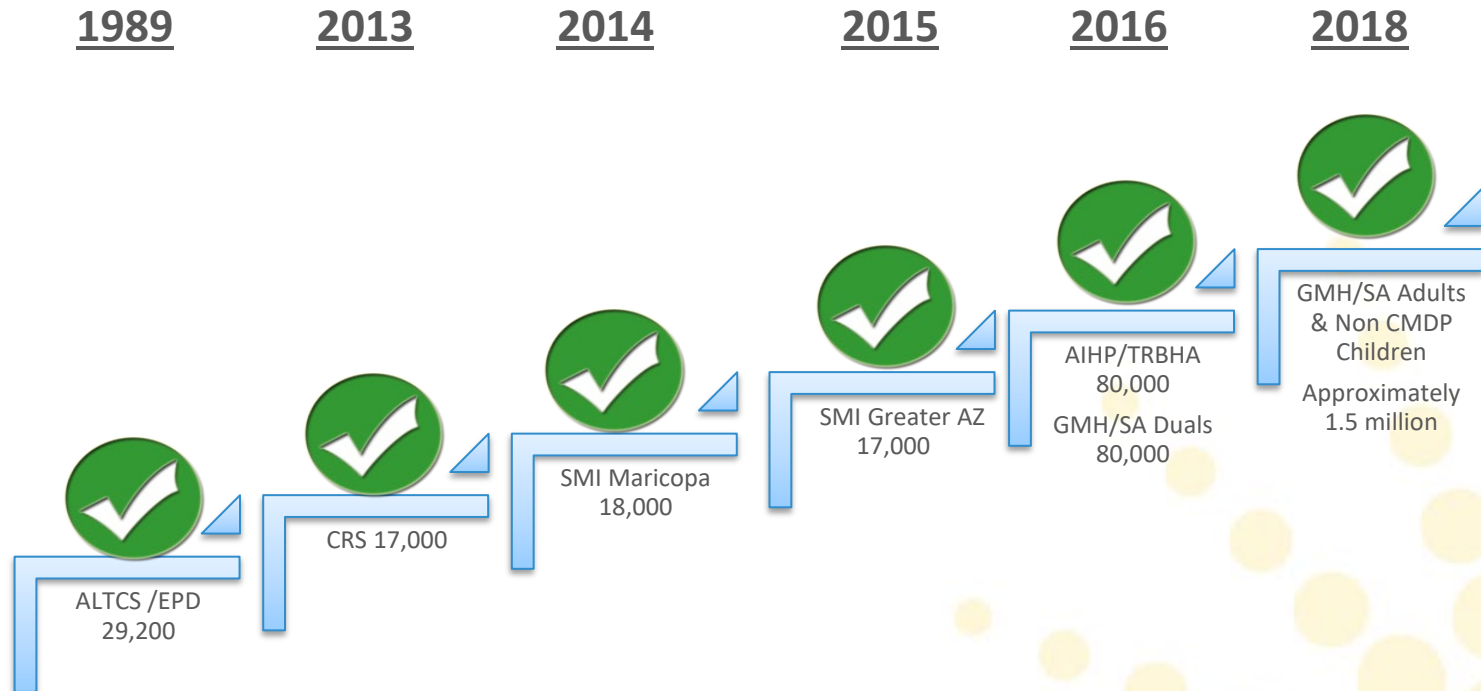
1989

2013

2014

2015

2016

2018

ALTCS /EPD
29,200

CRS 17,000

SMI Maricopa
18,000

SMI Greater AZ
17,000

AIHP/TRBHA
80,000

GMH/SA Duals
80,000

GMH/SA Adults & Non CMDP Children

Approximately 1.5 million